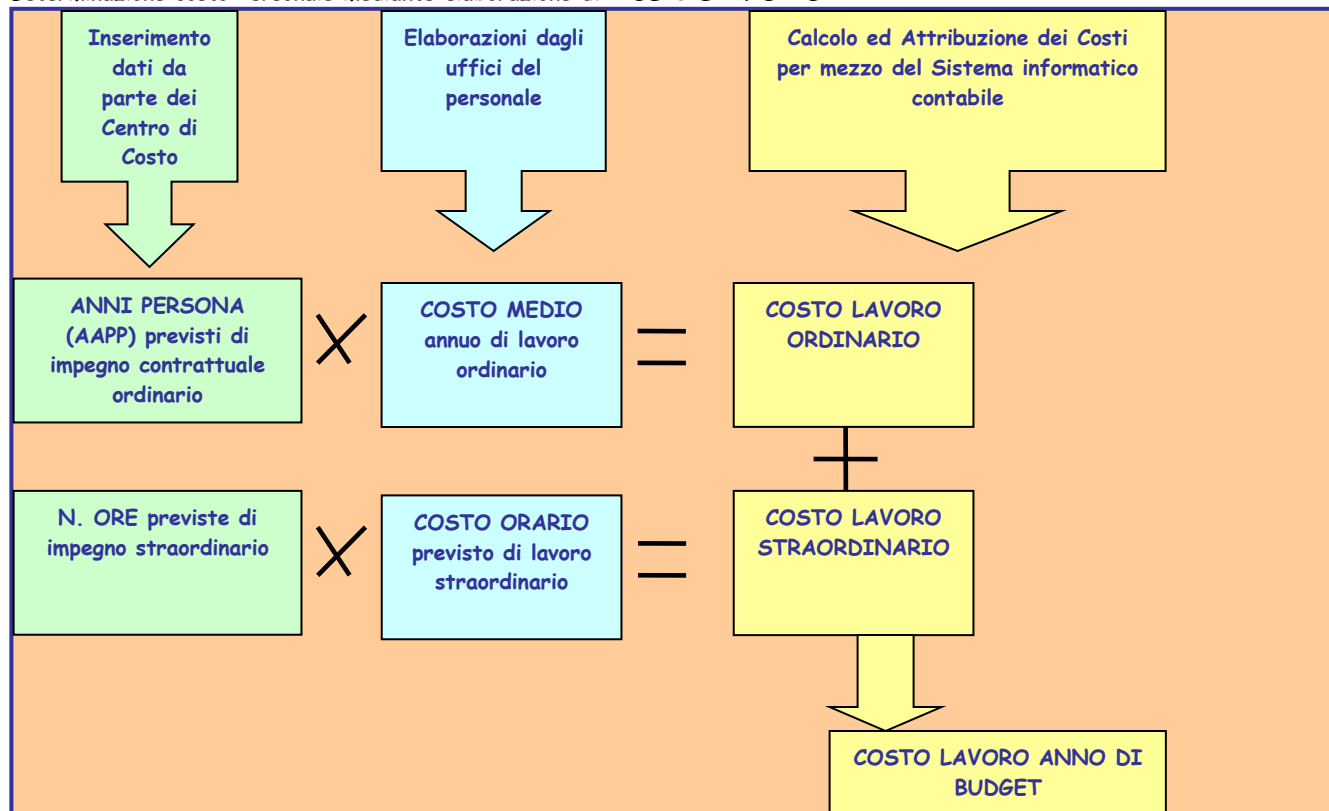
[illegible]

Inserimento dati da parte dei Centro di Costo

Elaborazioni dagli uffici del personale

Calcolo ed Attribuzione dei Costi per mezzo del Sistema informatico contabile

ANNI PERSONA (AAPP) previsti di impegno contrattuale ordinario

X

COSTO MEDIO annuo di lavoro ordinario

=

COSTO LAVORO ORDINARIO

+

N. ORE previste di impegno straordinario

X

COSTO ORARIO previsto di lavoro straordinario

=

COSTO LAVORO STRAORDINARIO

COSTO LAVORO ANNO DI BUDGET